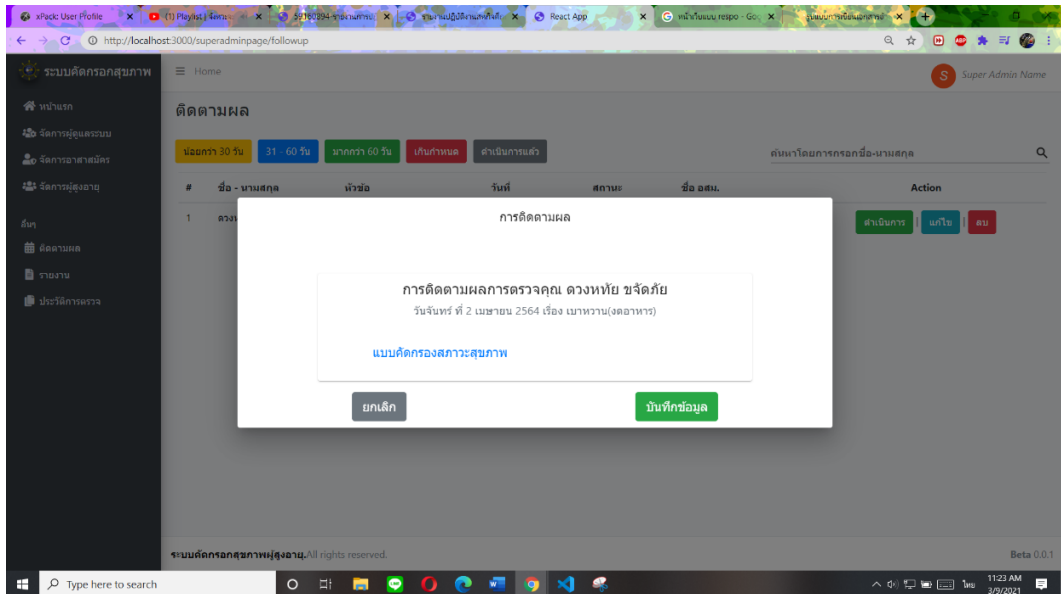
xPack: User Profile | (1) Playlist | จัดการ | 59160294 รายงานการ | รายงานปฏิบัติงานสหกิจศึกษา | React App | หน้าเว็บแบบ respo - Goo | รูปแบบการเขียนเอกสาร

http://localhost:3000/superadminpage/followup

ระบบคัดกรอกสุขภาพ

Home

S Super Admin Name

หน้าแรก
จัดการผู้ดูแลระบบ
จัดการอาสาสมัคร
จัดการผู้สูงอายุ

อื่นๆ
ติดตามผล
รายงาน
ประวัติการตรวจ

ติดตามผล

น้อยกว่า 30 วัน | 31 - 60 วัน | มากกว่า 60 วัน | เกินกำหนด | ดำเนินการแล้ว

ค้นหาโดยการกรอกชื่อ-นามสกุล

| # | ชื่อ - นามสกุล | หัวข้อ | วันที่ | สถานะ | ชื่อ อสม. | Action |
|---|---|---|---|---|---|---|
| 1 | ดวงห | | | | | ดำเนินการ แก้ไข ลบ |

การติดตามผล

การติดตามผลการตรวจคุณ ดวงหทัย ขจัดภัย

วันจันทร์ ที่ 2 เมษายน 2564 เรื่อง เบาหวาน(งดอาหาร)

แบบคัดกรองสภาวะสุขภาพ

ยกเลิก

บันทึกข้อมูล

ระบบคัดกรอกสุขภาพผู้สูงอายุ.All rights reserved.

Beta 0.0.1

Type here to search

ไทย 11:23 AM 3/9/2021